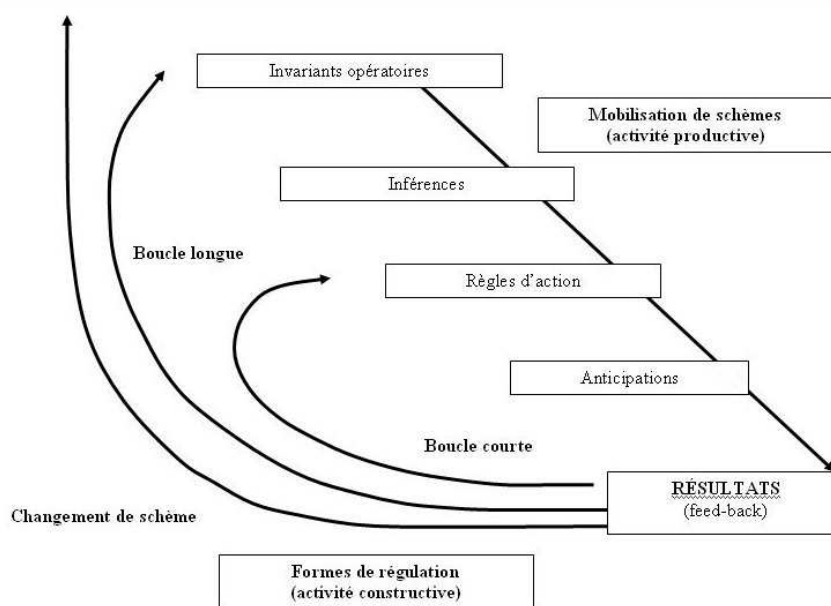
Invariants opératoires

Mobilisation de schèmes (activité productive)

Inférences

Boucle longue

Règles d'action

Anticipations

Boucle courte

RÉSULTATS (feed-back)

Changement de schème

Formes de régulation (activité constructive)